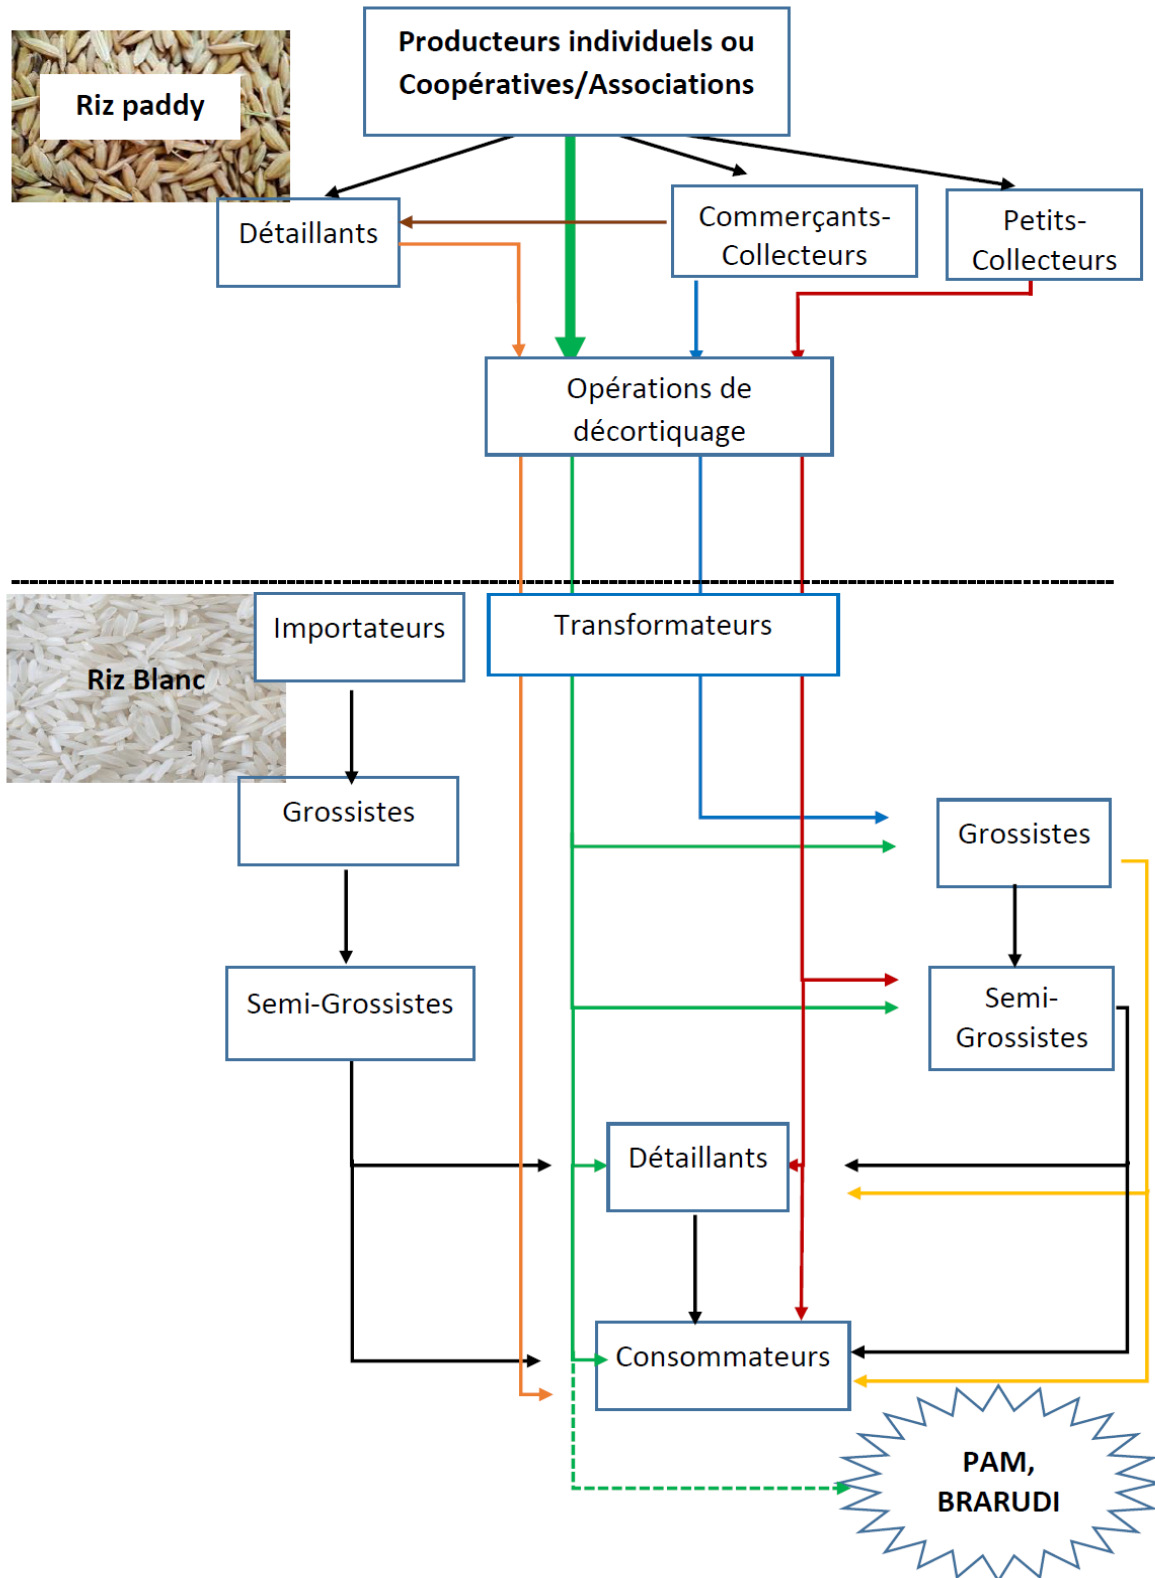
Riz paddy

Producteurs individuels ou Coopératives/Associations

Détaillants

Commerçants-Collecteurs

Petits-Collecteurs

Opérations de décortiquage

Riz Blanc

Importateurs

Transformateurs

Grossistes

Grossistes

Semi-Grossistes

Semi-Grossistes

Détaillants

Consommateurs

PAM, BRARUDI